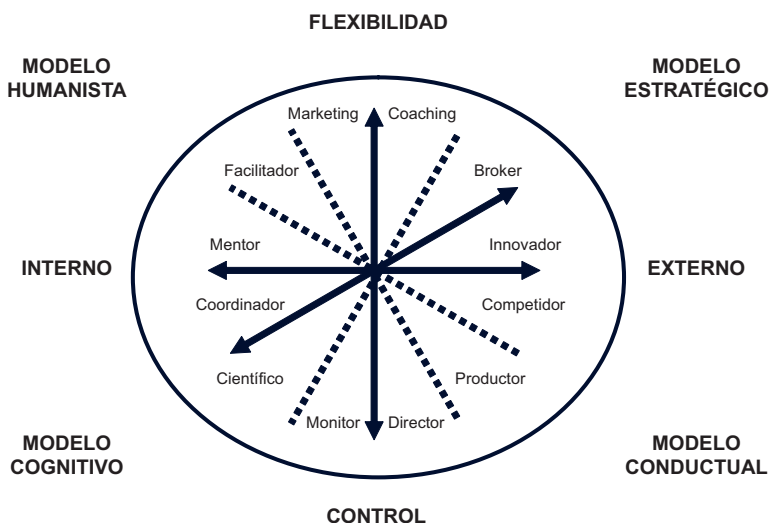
FLEXIBILIDAD

MODELO HUMANISTA

MODELO ESTRATÉGICO

Marketing

Coaching

Facilitador

Broker

Mentor

Innovador

INTERNO

EXTERNO

Coordinador

Competidor

Científico

Productor

Monitor

Director

MODELO COGNITIVO

MODELO CONDUCTUAL

CONTROL